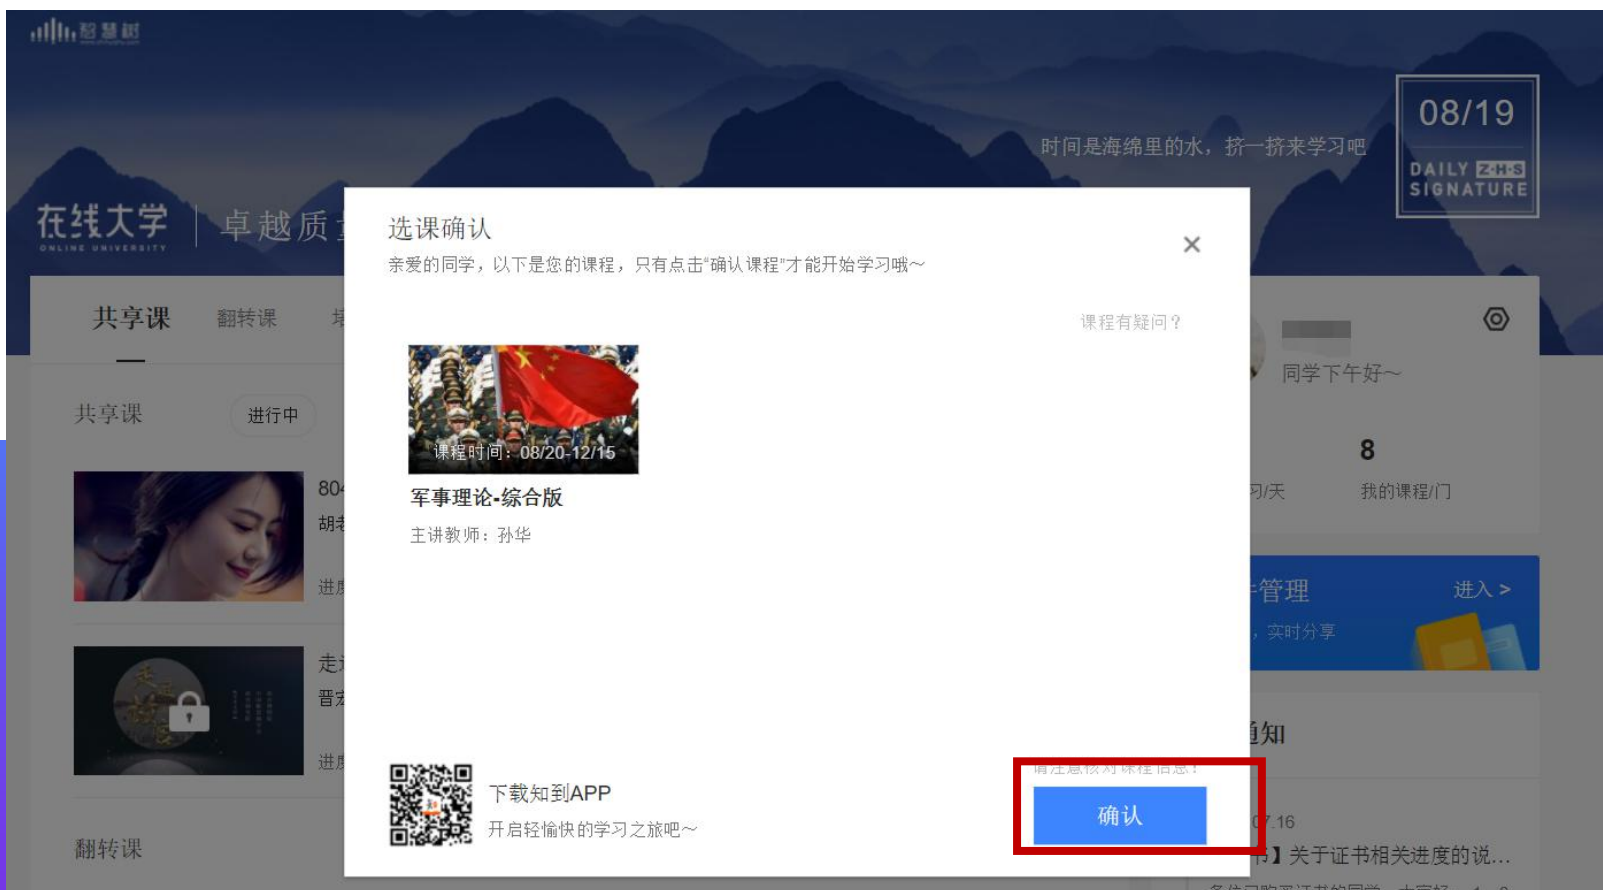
智慧树

08/19
DAILY Z·H·S SIGNATURE

时间是海绵里的水，挤一挤来学习吧

在线大学 ONLINE UNIVERSITY | 卓越质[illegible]

共享课 翻转课 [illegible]

共享课 进行中

80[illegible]
胡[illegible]
进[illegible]

走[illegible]
晋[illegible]
进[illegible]

翻转课

选课确认
亲爱的同学，以下是您的课程，只有点击“确认课程”才能开始学习哦~

×

课程有疑问？

课程时间：08/20-12/15
军事理论-综合版
主讲教师：孙华

下载知到APP
开启轻愉快的学习之旅吧~

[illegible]
确认

同学下午好~

8
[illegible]习/天 我的课程/门

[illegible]管理 进入 >
，实时分享

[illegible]知

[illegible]7.16
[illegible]】关于证书相关进度的说...